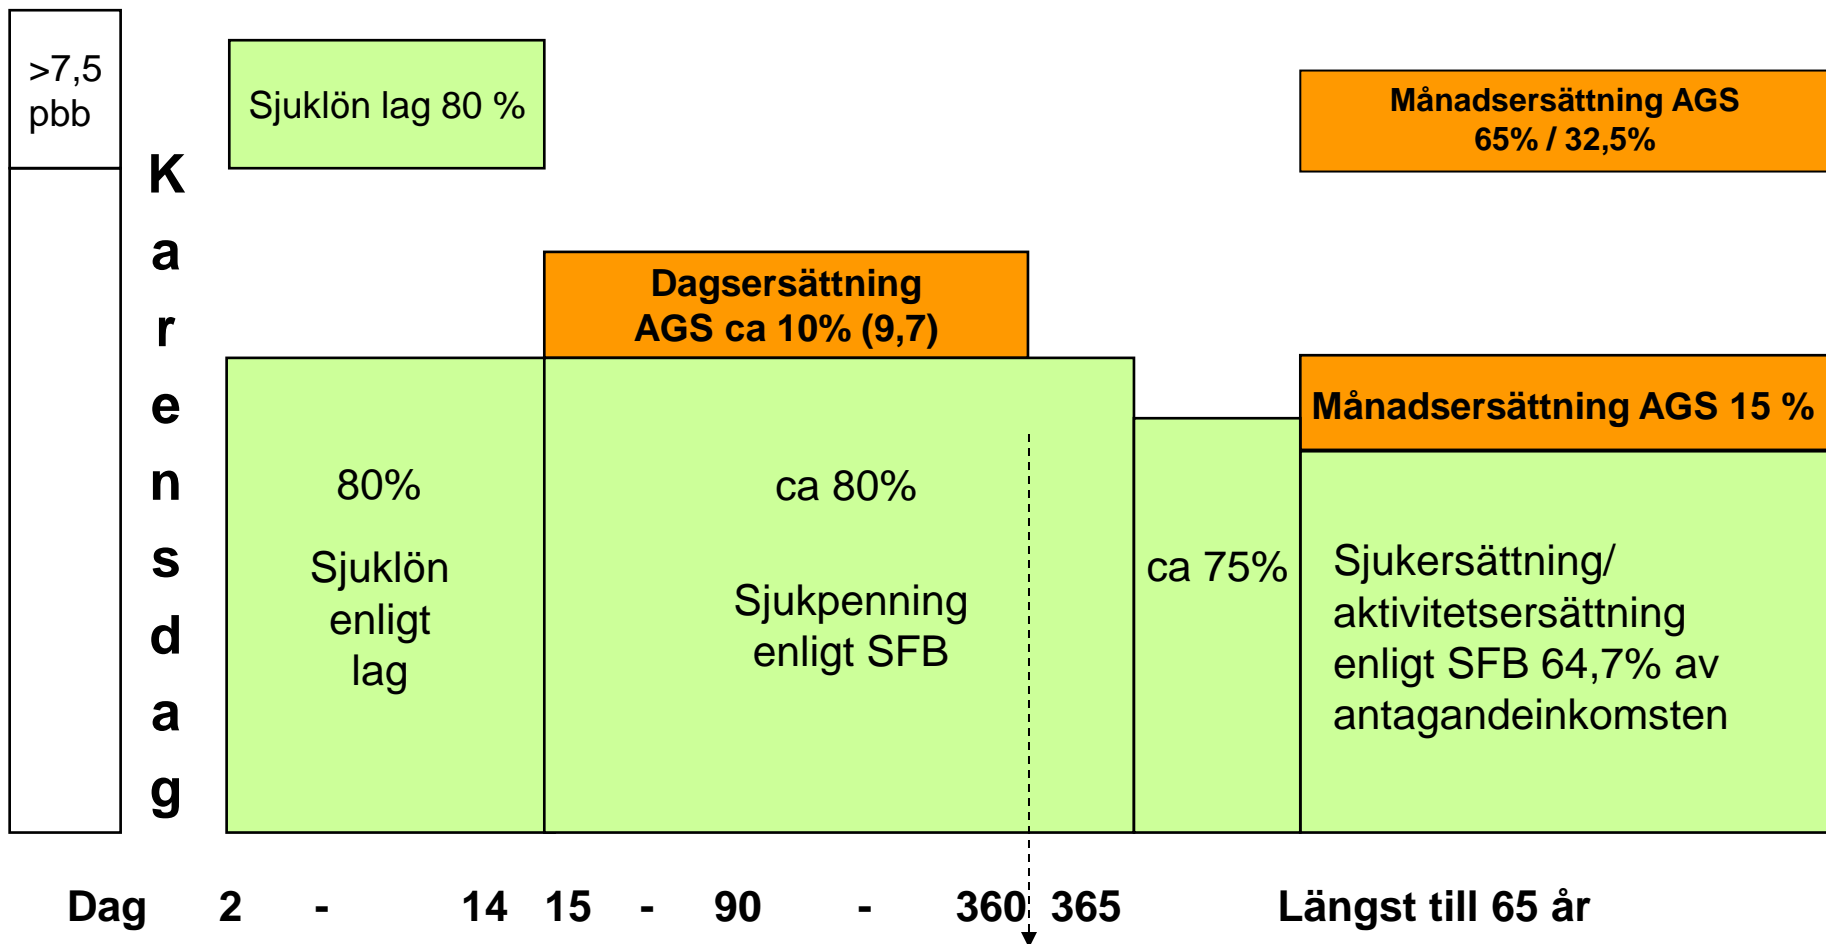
>7,5 pbb

Sjuklön lag 80 %

Månadsersättning AGS 65% / 32,5%

Karensdag

Dagsersättning AGS ca 10% (9,7)

Månadsersättning AGS 15 %

80%

Sjuklön enligt lag

ca 80%

Sjukpenning enligt SFB

ca 75%

Sjukersättning/ aktivitetsersättning enligt SFB 64,7% av antagandeinkomsten

Dag 2 - 14 15 - 90 - 360 365 Längst till 65 år